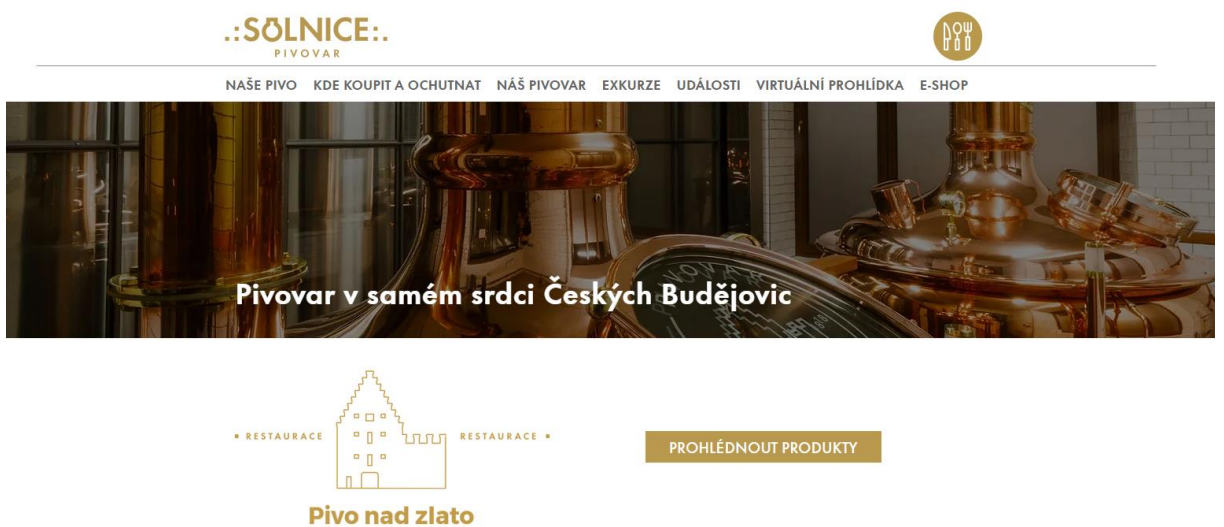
.:SOLNICE:.
PIVOVAR

NAŠE PIVO KDE KOUPIT A OCHUTNAT NÁŠ PIVOVAR EXKURZE UDÁLOSTI VIRTUÁLNÍ PROHLÍDKA E-SHOP

Pivovar v samém srdci Českých Budějovic

RESTAURACE RESTAURACE

Pivo nad zlato

PROHLÉDNOUT PRODUKTY